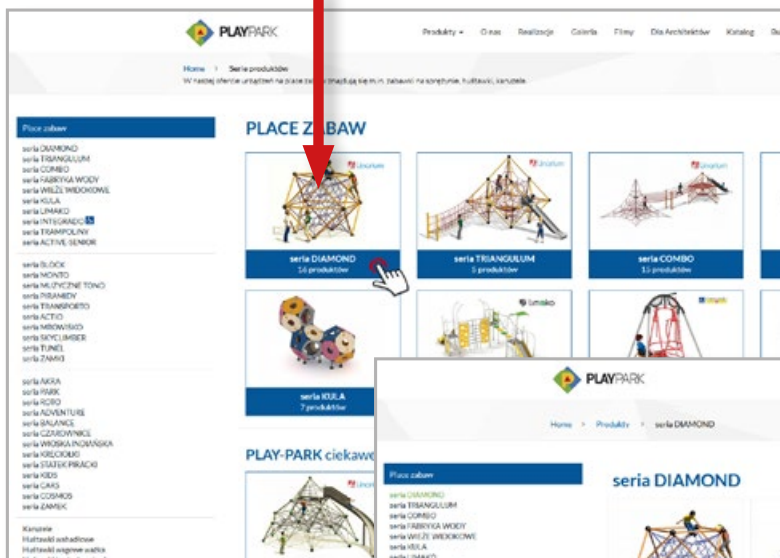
PLAYPARK

Produkty ▾ O nas Realizacje Galeria Filmy Dla Architektów Katalog

Home > Seria produktów

W naszej ofercie urządzeń na place zabaw znajdują się m.in. zabawki na sprężynie, huśtawki, karuzele.

Place zabaw
seria DIAMOND
seria TRIANGULUM
seria COMBO
seria FABRYKA WODY
seria WIEŻE WIDOKOWE
seria KULA
seria LIMAKO
seria INTEGRADO
seria TRAMPOLINY
seria ACTIVE SENIOR

seria BLOCK
seria MONTO
seria MUZYCZNE TONO
seria PIRAMIDY
seria TRANSPORTO
seria ACTIO
seria MROWISKO
seria SKYCLIMBER
seria TUNEL
seria ZAMKI

seria AKRA
seria PARK
seria ROBO
seria ADVENTURE
seria BALANCE
seria CZARDWNICE
seria WIOSKA INDIAŃSKA
seria KRECIOŁKI
seria STATEK PIRACKI
seria KIDS
seria OAKS
seria COSMOS
seria ZAMEK

Karuzele
Huśtawki
Huśtawki

PLACE ZABAW

Unorum
seria DIAMOND
16 produktów

Unorum
seria TRIANGULUM
5 produktów

Unorum
seria COMBO
15 produktów

seria KULA
7 produktów

limako

PLAY-PARK ciekawe

PLAYPARK

Home > Produkty > seria DIAMOND

Place zabaw
seria DIAMOND
seria TRIANGULUM
seria COMBO
seria FABRYKA WODY
seria WIEŻE WIDOKOWE
seria KULA
seria LIMAKO

seria DIAMOND